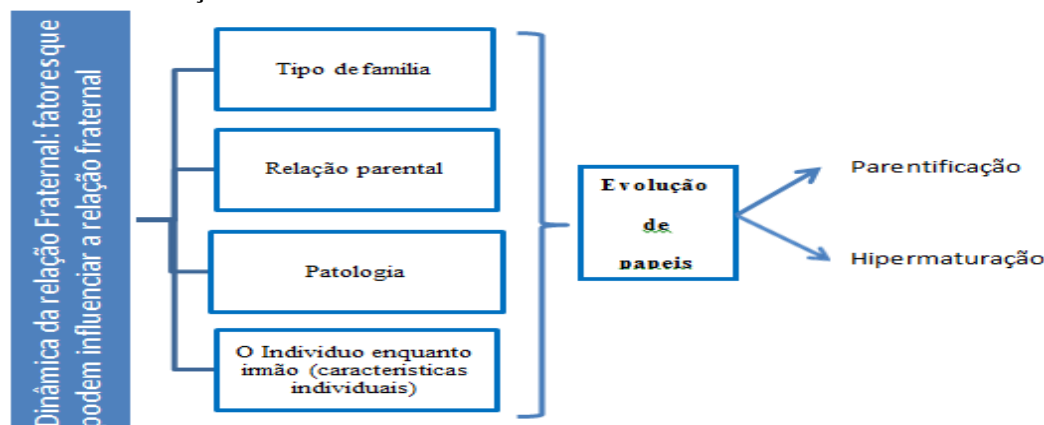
Dinâmica da relação Fraternal: fatores que podem influenciar a relação fraternal

Tipo de familia

Relação parental

Patologia

O Individuo enquanto irmão (caracteristicas individuais)

Evolução de papeis

Parentificação

Hipermaturação